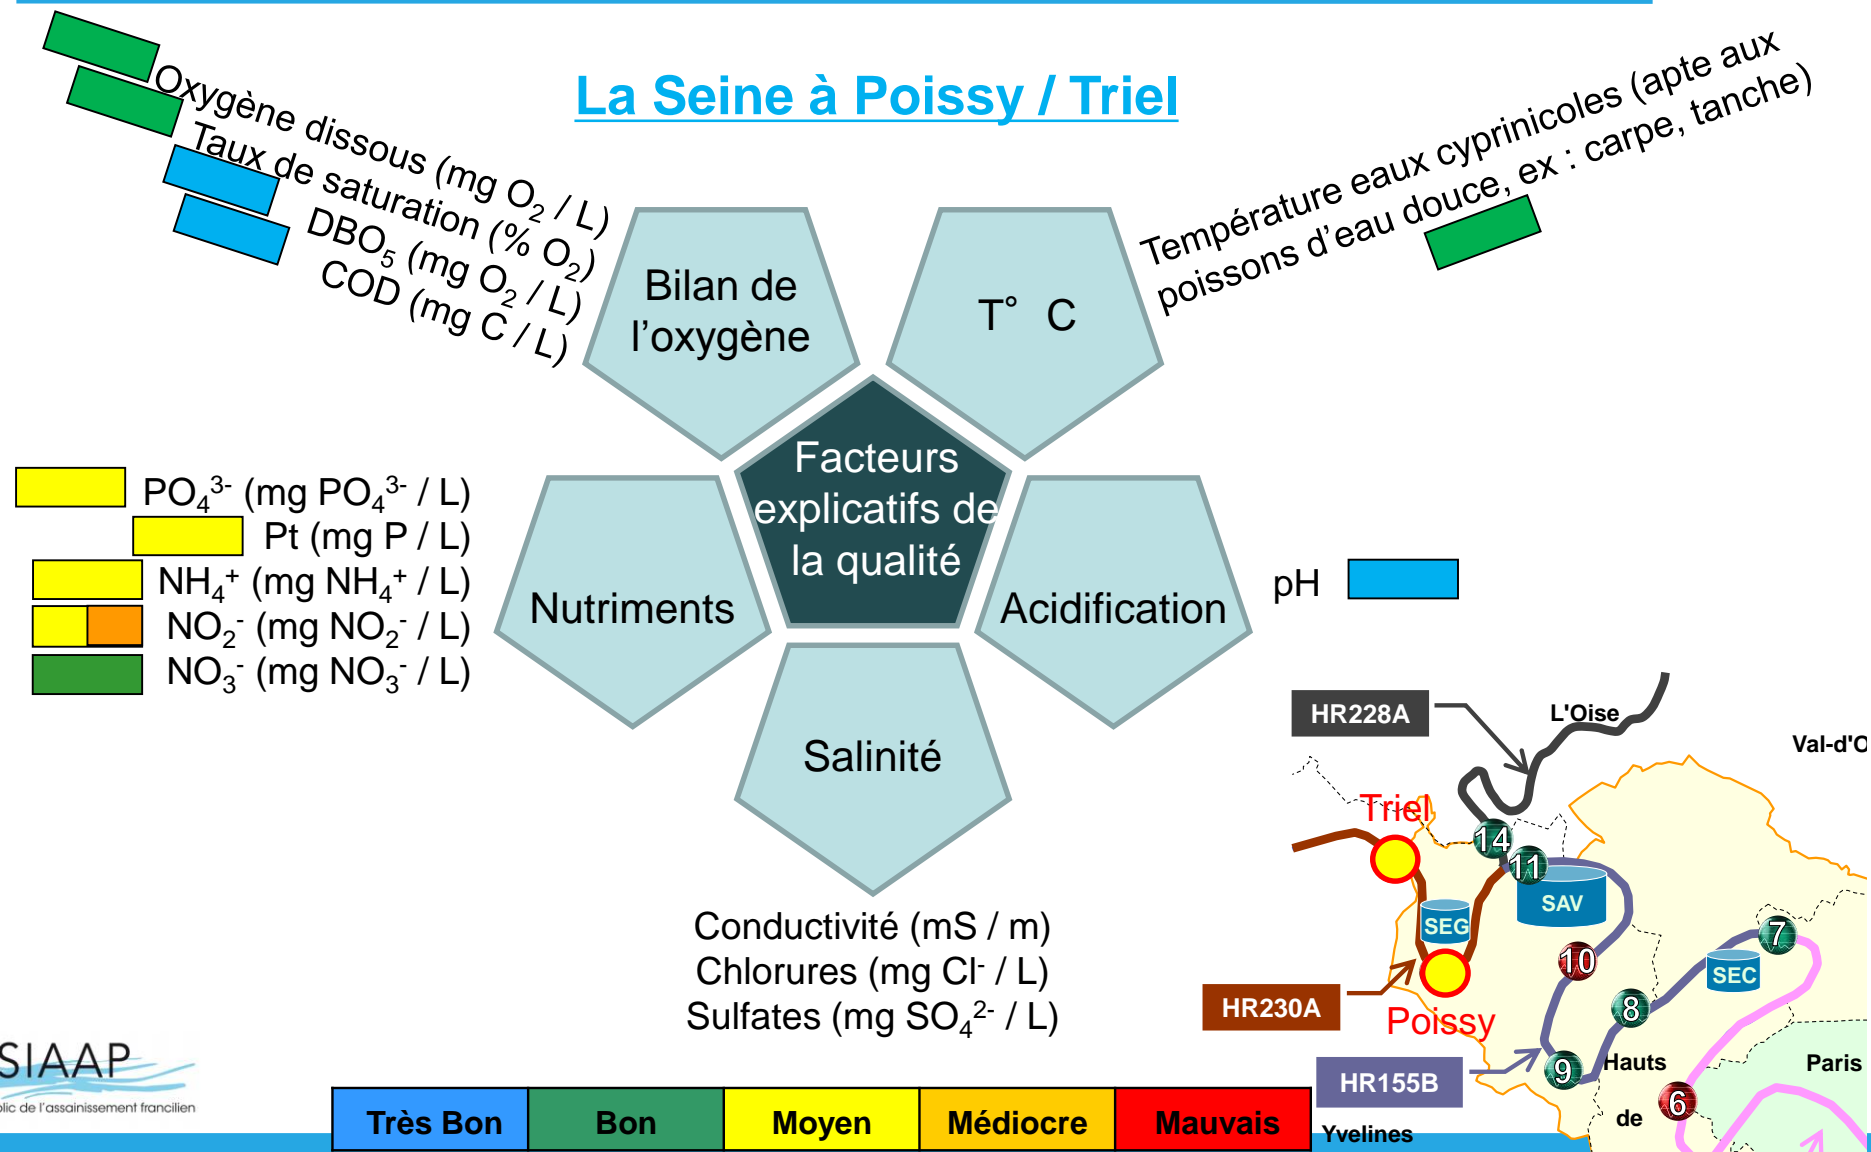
La Seine à Poissy / Triel

Oxygène dissous (mg $O_2$ / L)
Taux de saturation (% $O_2$)
$DBO_5$ (mg $O_2$ / L)
COD (mg C / L)

Bilan de l'oxygène

T° C

Température eaux cyprinicoles (apte aux poissons d'eau douce, ex : carpe, tanche)

$PO_4^{3-}$ (mg $PO_4^{3-}$ / L)
Pt (mg P / L)
$NH_4^+$ (mg $NH_4^+$ / L)
$NO_2^-$ (mg $NO_2^-$ / L)
$NO_3^-$ (mg $NO_3^-$ / L)

Facteurs explicatifs de la qualité

Nutriments

Acidification

pH

Salinité

Conductivité (mS / m)
Chlorures (mg $Cl^-$ / L)
Sulfates (mg $SO_4^{2-}$ / L)

HR228A
L'Oise
Val-d'O
Triel
14
11
SAV
SEG
10
7
SEC
8
HR230A
Poissy
HR155B
9
Hauts
de
6
Paris
Yvelines

SIAAP
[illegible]lic de l'assainissement francilien

| Très Bon | Bon | Moyen | Médiocre | Mauvais |
|---|---|---|---|---|